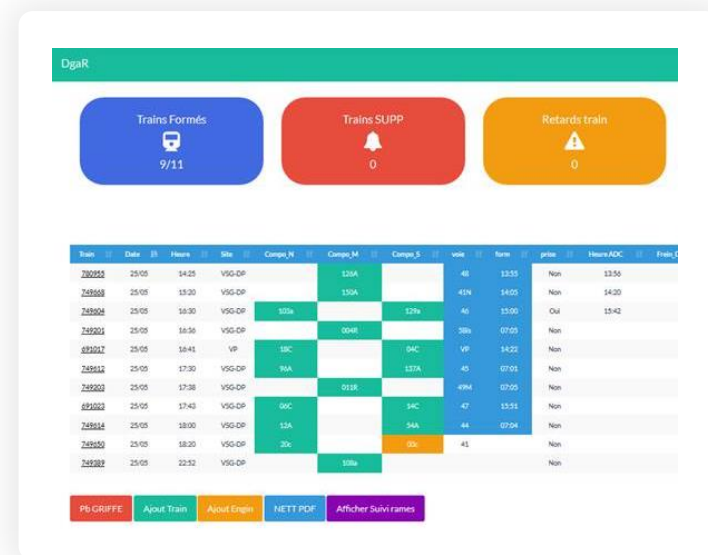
DgaR

Trains Formés
9/11

Trains SUPP
0

Retards train
0

| Train | Date | Heure | Site | Compo_N | Compo_M | Compo_S | voie | form | prise | Heure ADC | Frein_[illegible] |
|---|---|---|---|---|---|---|---|---|---|---|---|
| 780955 | 25/05 | 14:25 | VSG-DP | | 126A | | 48 | 13:55 | Non | 13:56 | |
| 749668 | 25/05 | 15:20 | VSG-DP | | 150A | | 41N | 14:05 | Non | 14:20 | |
| 749604 | 25/05 | 16:30 | VSG-DP | 103a | | 129a | 46 | 15:00 | Oui | 15:42 | |
| 749201 | 25/05 | 16:36 | VSG-DP | | 004R | | 58lis | 07:05 | Non | | |
| 691017 | 25/05 | 16:41 | VP | 18C | | 04C | VP | 14:22 | Non | | |
| 749612 | 25/05 | 17:30 | VSG-DP | 96A | | 137A | 45 | 07:01 | Non | | |
| 749203 | 25/05 | 17:38 | VSG-DP | | 011R | | 49M | 07:05 | Non | | |
| 691023 | 25/05 | 17:43 | VSG-DP | 06C | | 14C | 47 | 13:51 | Non | | |
| 749614 | 25/05 | 18:00 | VSG-DP | 12A | | 54A | 44 | 07:04 | Non | | |
| 749650 | 25/05 | 18:20 | VSG-DP | 20c | | 00c | 41 | | Non | | |
| 749389 | 25/05 | 22:52 | VSG-DP | | 108a | | | | Non | | |

Pb GRIFFE
Ajout Train
Ajout Engin
NETT PDF
Afficher Suivi rames